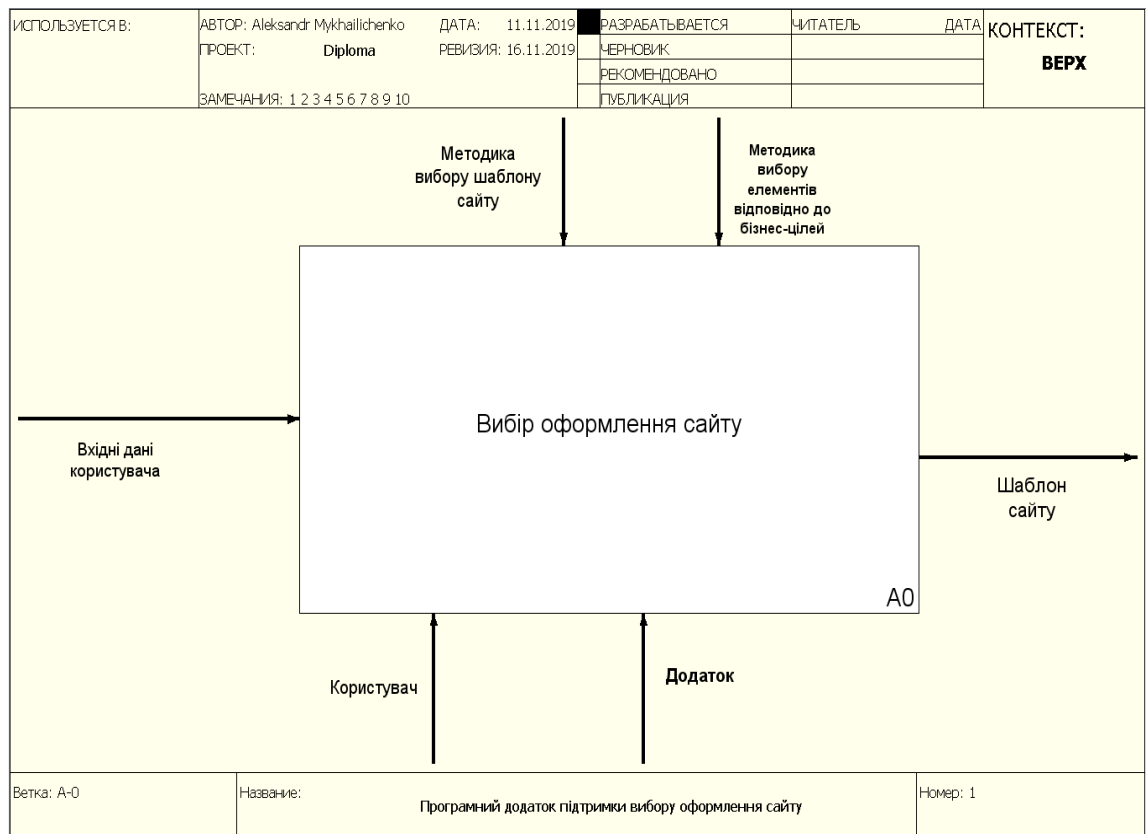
ИСПОЛЬЗУЕТСЯ В:

АВТОР: Aleksandr Mykhailichenko
ПРОЕКТ: Diploma

ДАТА: 11.11.2019
РЕВИЗИЯ: 16.11.2019

ЗАМЕЧАНИЯ: 1 2 3 4 5 6 7 8 9 10

| | РАЗРАБАТЫВАЕТСЯ | ЧИТАТЕЛЬ | ДАТА |
|---|---|---|---|
| | ЧЕРНОВИК | | |
| | РЕКОМЕНДОВАНО | | |
| | ПУБЛИКАЦИЯ | | |

КОНТЕКСТ:
ВЕРХ

Методика вибору шаблону сайту

Методика вибору елементів відповідно до бізнес-цілей

Вхідні дані користувача

Вибір оформлення сайту

Шаблон сайту

A0

Користувач

Додаток

Ветка: A-0

Название:
Програмний додаток підтримки вибору оформлення сайту

Номер: 1